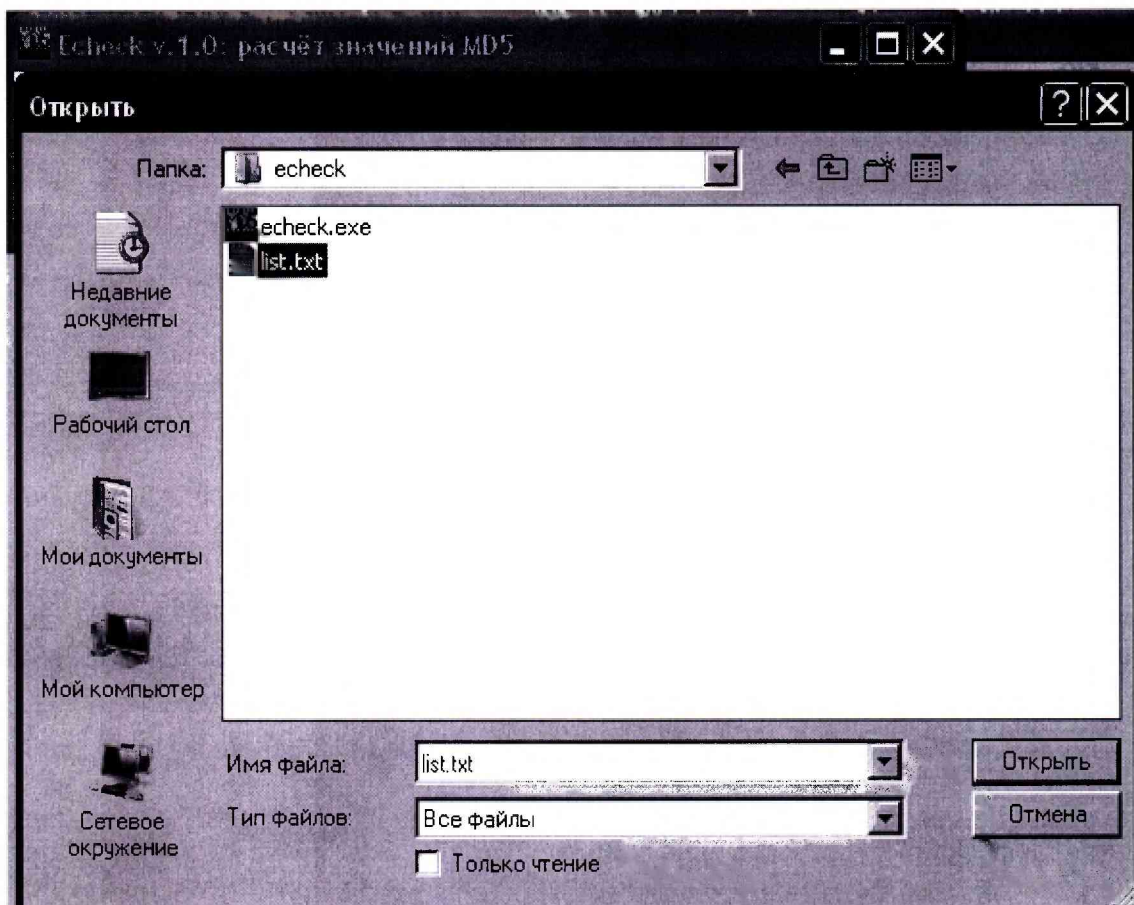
Echeck v.1.0: расчёт значений MD5

Открыть

Папка: echeck

echeck.exe
list.txt

Недавние документы

Рабочий стол

Мои документы

Мой компьютер

Сетевое окружение

Имя файла: list.txt

Тип файлов: Все файлы

Только чтение

Открыть

Отмена